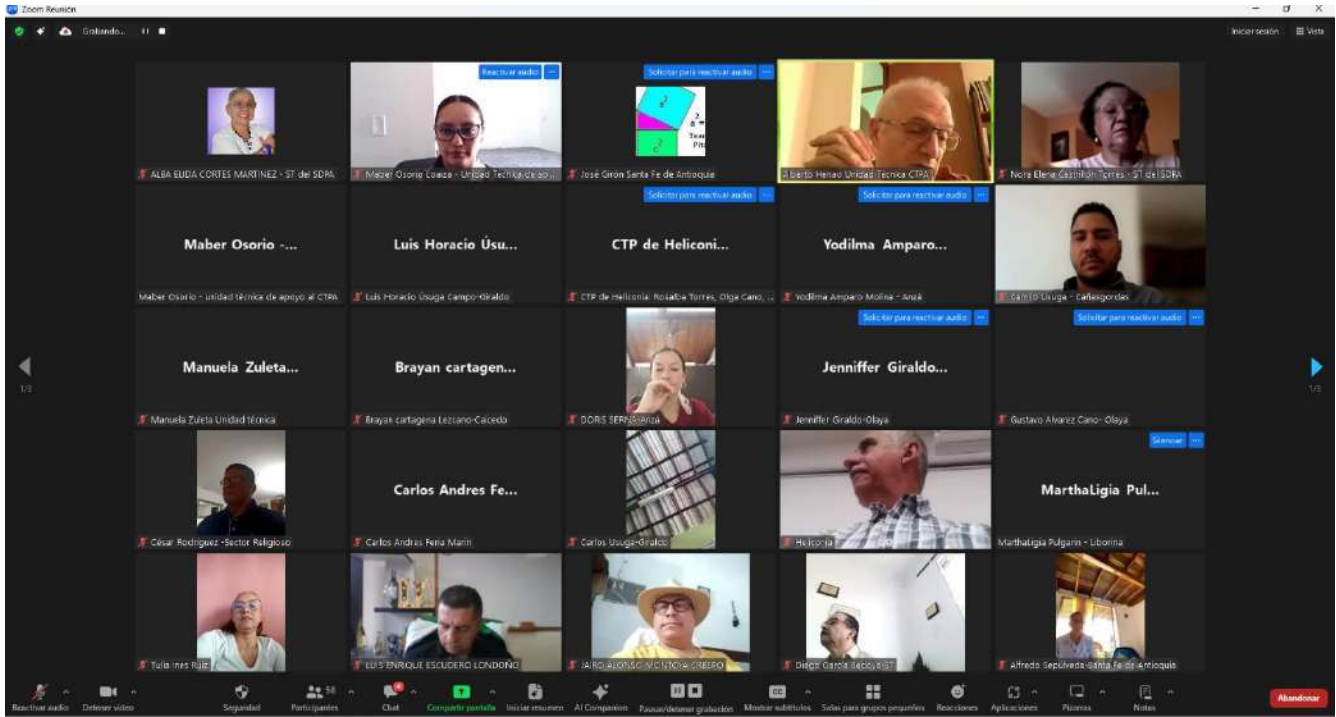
Zoom Reunión

Grabando...

Iniciar sesión Vista

Reactivar audio

Solicitar para reactivar audio

ALBA ELIDA CORTES MARTINEZ - ST del SDPA

Maber Osorio Loaiza - Unidad Técnica de apo...

José Girón Santa Fe de Antioquia

Alberto Henao Unidad Técnica CTPA

Nora Elena Castrillón Torres - ST del SDPA

Solicitar para reactivar audio

Solicitar para reactivar audio

Maber Osorio -...

Luis Horacio Úsu...

CTP de Heliconi...

Yodilma Amparo...

Maber Osorio - unidad técnica de apoyo al CTPA

Luis Horacio Úsuga Campo-Giraldo

CTP de Heliconia: Rosalba Torres, Olga Cano, ...

Yodilma Amparo Molina - Anzá

Camilo Usuga - Cañasgordas

Solicitar para reactivar audio

Solicitar para reactivar audio

Manuela Zuleta...

Brayan cartagen...

Jenniffer Giraldo...

Manuela Zuleta Unidad técnica

Brayan cartagena Lezcano-Caicedo

DORIS SERNA-Anzá

Jenniffer Giraldo-Olaya

Gustavo Alvarez Cano- Olaya

1/3

1/3

Silenciar

Carlos Andres Fe...

MarthaLigia Pul...

César Rodriguez -Sector Religioso

Carlos Andres Feria Marin

Carlos Usuga-Giraldo

Heliconia

MarthaLigia Pulgarin - Liborina

Tulia Ines Ruiz

LUIS ENRIQUE ESCUDERO LONDOÑO

JAIRO ALONSO MONTOYA CRESPO

Diego García Sector AST

Alfredo Sepúlveda-Santa Fe de Antioquia

Reactivar audio Detener video Seguridad 58 Participantes Chat Compartir pantalla Iniciar resumen AI Companion Pausar/detener grabación Mostrar subtítulos Salas para grupos pequeños Reacciones Aplicaciones Pizarras Notas Abandonar